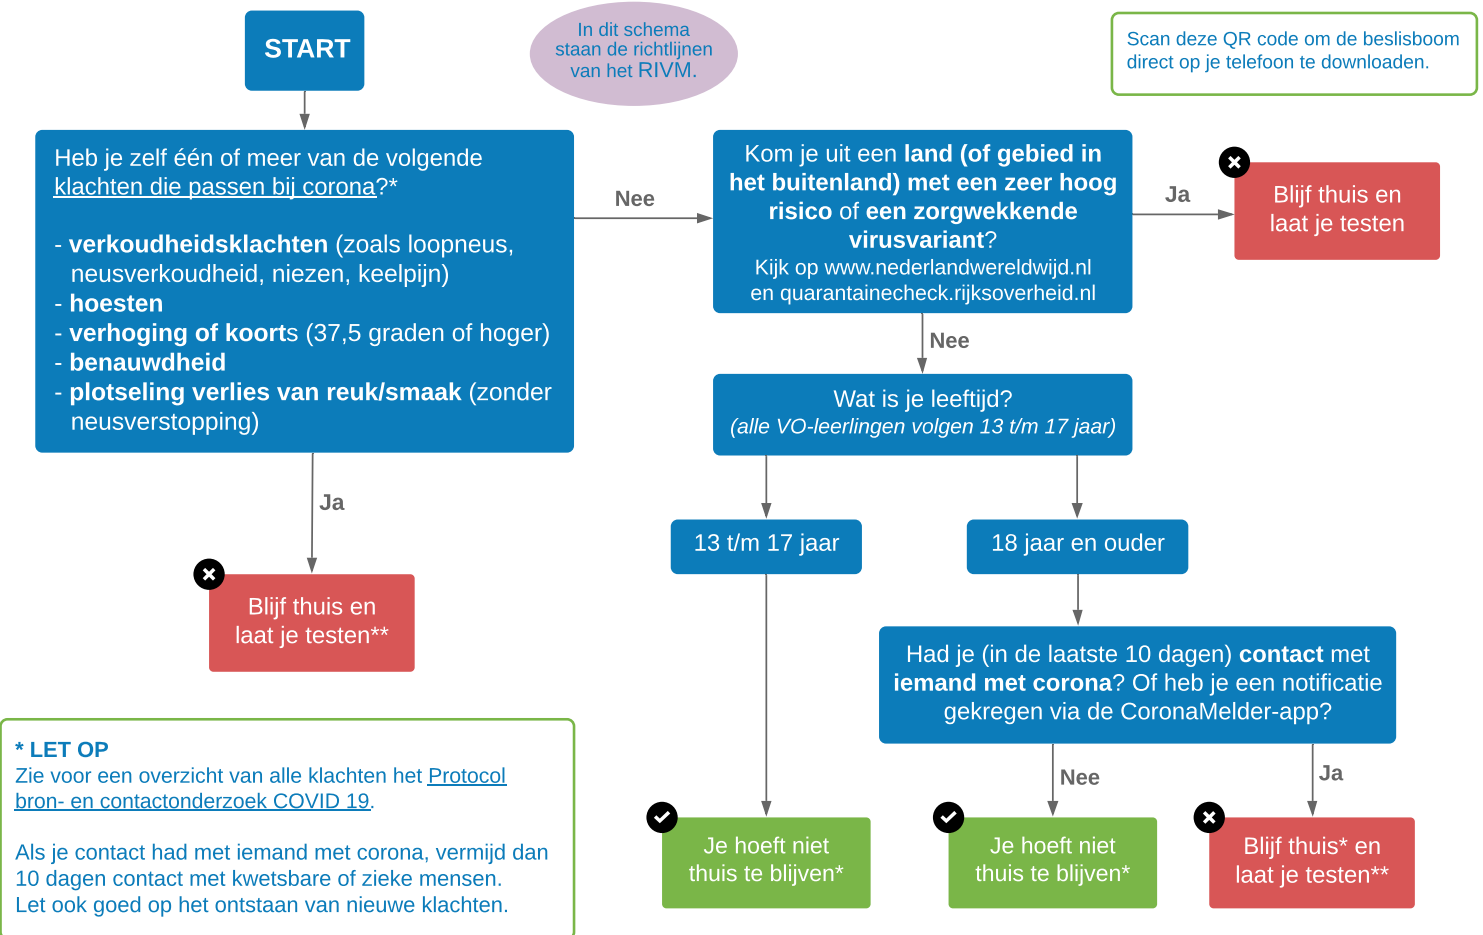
START

In dit schema staan de richtlijnen van het RIVM.

Scan deze QR code om de beslisboom direct op je telefoon te downloaden.

Heb je zelf één of meer van de volgende klachten die passen bij corona?*

- verkoudheidsklachten (zoals loopneus, neusverkoudheid, niezen, keelpijn)
- hoesten
- verhoging of koorts (37,5 graden of hoger)
- benauwdheid
- plotseling verlies van reuk/smaak (zonder neusverstopping)

Nee

Kom je uit een land (of gebied in het buitenland) met een zeer hoog risico of een zorgwekkende virusvariant?
Kijk op www.nederlandwereldwijd.nl en quarantainecheck.rijksoverheid.nl

Ja

Blijf thuis en laat je testen

Nee

Wat is je leeftijd?
(alle VO-leerlingen volgen 13 t/m 17 jaar)

Ja

Blijf thuis en laat je testen**

13 t/m 17 jaar

18 jaar en ouder

Had je (in de laatste 10 dagen) contact met iemand met corona? Of heb je een notificatie gekregen via de CoronaMelder-app?

Nee

Ja

* LET OP
Zie voor een overzicht van alle klachten het Protocol bron- en contactonderzoek COVID 19.

Als je contact had met iemand met corona, vermijd dan 10 dagen contact met kwetsbare of zieke mensen.
Let ook goed op het ontstaan van nieuwe klachten.

Je hoeft niet thuis te blijven*

Je hoeft niet thuis te blijven*

Blijf thuis* en laat je testen**